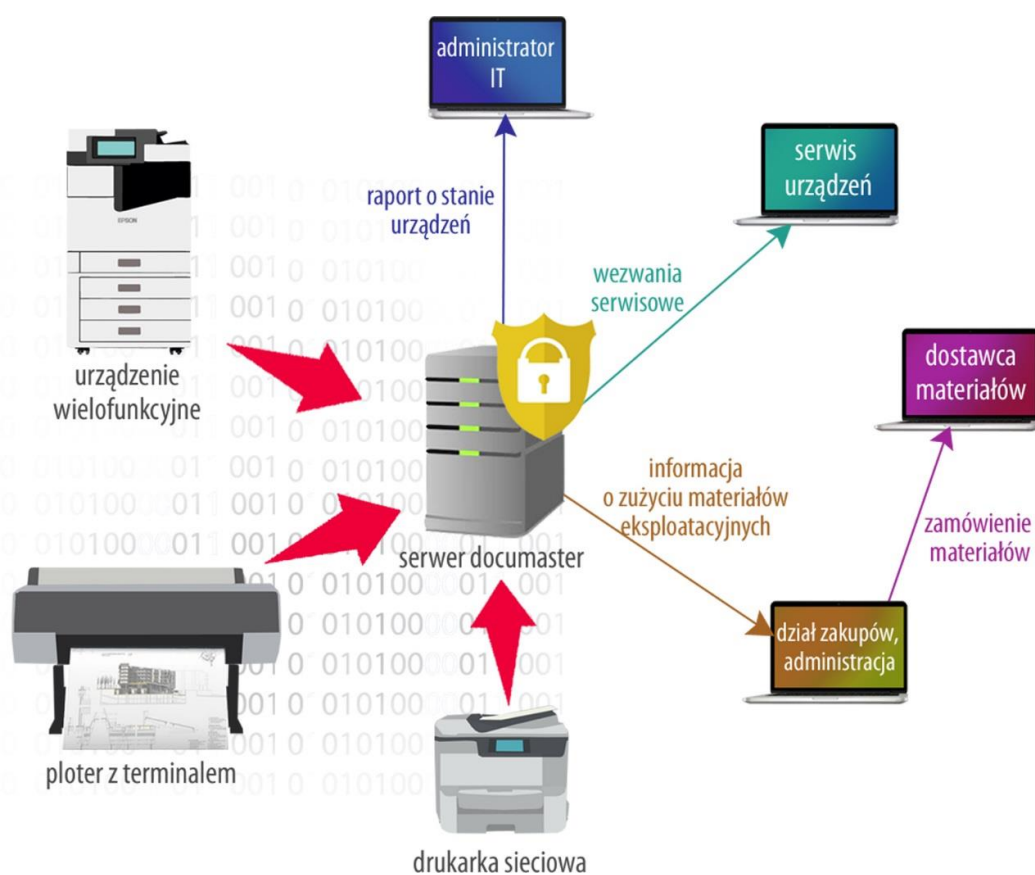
administrator IT

raport o stanie urządzeń

serwis urządzeń

wezwania serwisowe

dostawca materiałów

urządzenie wielofunkcyjne

informacja o zużyciu materiałów eksploatacyjnych

zamówienie materiałów

serwer documaster

dział zakupów, administracja

ploter z terminalem

drukarka sieciowa